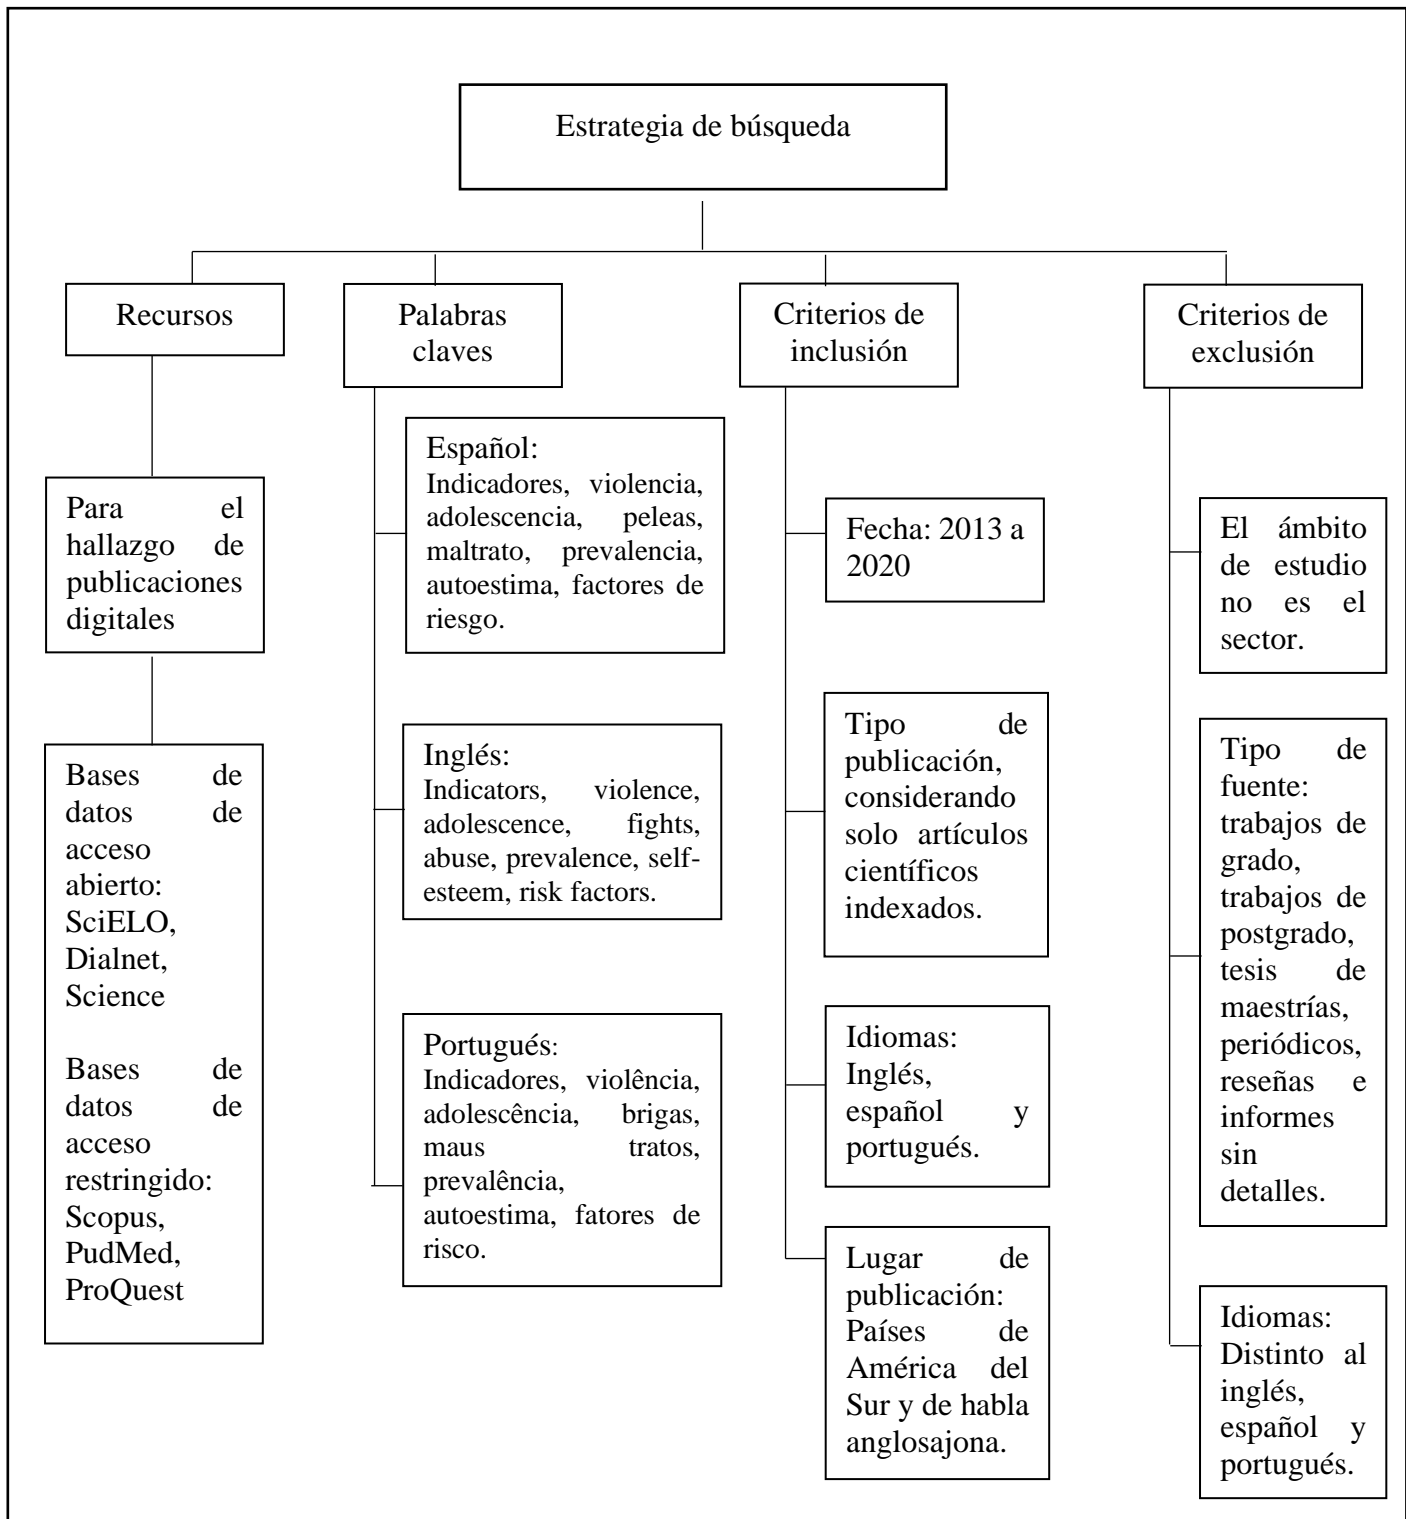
Estrategia de búsqueda

Recursos

Para el hallazgo de publicaciones digitales

Bases de datos de acceso abierto: SciELO, Dialnet, Science

Bases de datos de acceso restringido: Scopus, PudMed, ProQuest

Palabras claves

Español: Indicadores, violencia, adolescencia, peleas, maltrato, prevalencia, autoestima, factores de riesgo.

Inglés: Indicators, violence, adolescence, fights, abuse, prevalence, self-esteem, risk factors.

Portugués: Indicadores, violência, adolescência, brigas, maus tratos, prevalência, autoestima, fatores de risco.

Criterios de inclusión

Fecha: 2013 a 2020

Tipo de publicación, considerando solo artículos científicos indexados.

Idiomas: Inglés, español y portugués.

Lugar de publicación: Países de América del Sur y de habla anglosajona.

Criterios de exclusión

El ámbito de estudio no es el sector.

Tipo de fuente: trabajos de grado, trabajos de postgrado, tesis de maestrías, periódicos, reseñas e informes sin detalles.

Idiomas: Distinto al inglés, español y portugués.